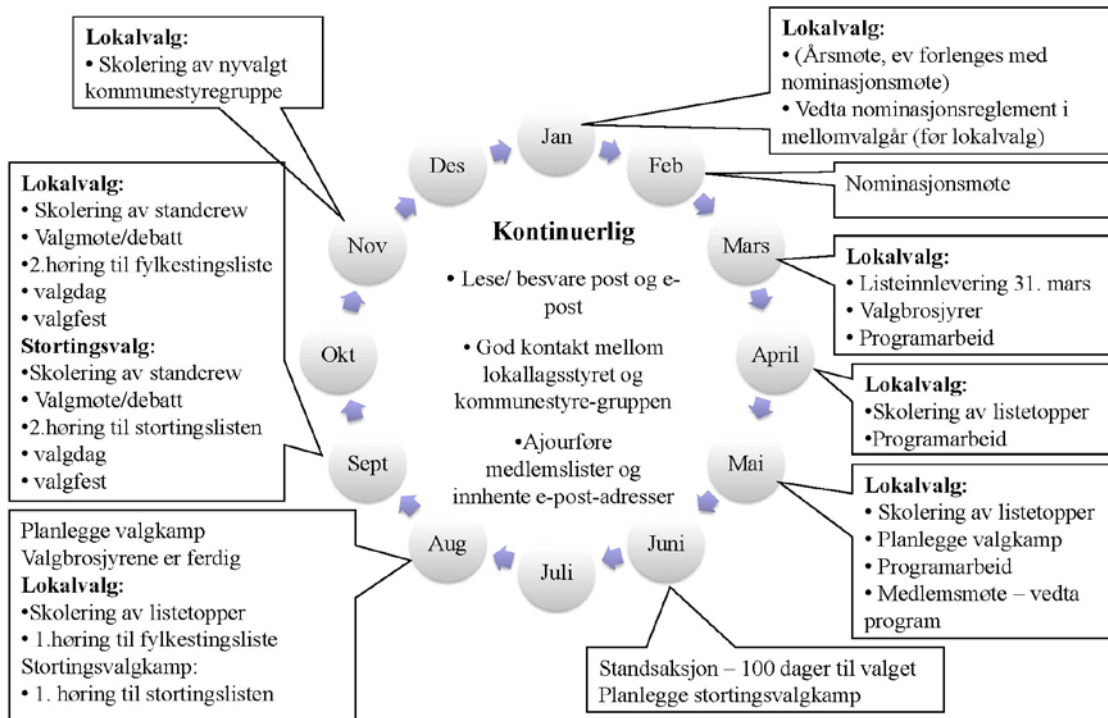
Lokalvalg:
• Skolering av nyvalgt kommunestyregruppe

Lokalvalg:
• (Årsmøte, ev forlenges med nominasjonsmøte)
• Vedta nominasjonsreglement i mellomvalgår (før lokalvalg)

Nominasjonsmøte

Lokalvalg:
• Skolering av standcrew
• Valgmøte/debatt
•2.høring til fylkestingsliste
• valgdag
• valgfest
Stortingsvalg:
•Skolering av standcrew
• Valgmøte/debatt
•2.høring til stortingslisten
• valgdag
• valgfest

Jan
Feb
Mars
April
Mai
Juni
Juli
Aug
Sept
Okt
Nov
Des

Kontinuerlig
• Lese/ besvare post og e-post
• God kontakt mellom lokallagsstyret og kommunestyre-gruppen
•Ajourføre medlemslister og innhente e-post-adresser

Lokalvalg:
• Listeinnlevering 31. mars
• Valgbrosjyrer
• Programarbeid

Lokalvalg:
•Skolering av listetopper
•Programarbeid

Lokalvalg:
• Skolering av listetopper
• Planlegge valgkamp
• Programarbeid
• Medlemsmøte – vedta program

Planlegge valgkamp
Valgbrosjyrene er ferdig
Lokalvalg:
•Skolering av listetopper
• 1.høring til fylkestingsliste
Stortingsvalgkamp:
• 1. høring til stortingslisten

Standsaksjon – 100 dager til valget
Planlegge stortingsvalgkamp